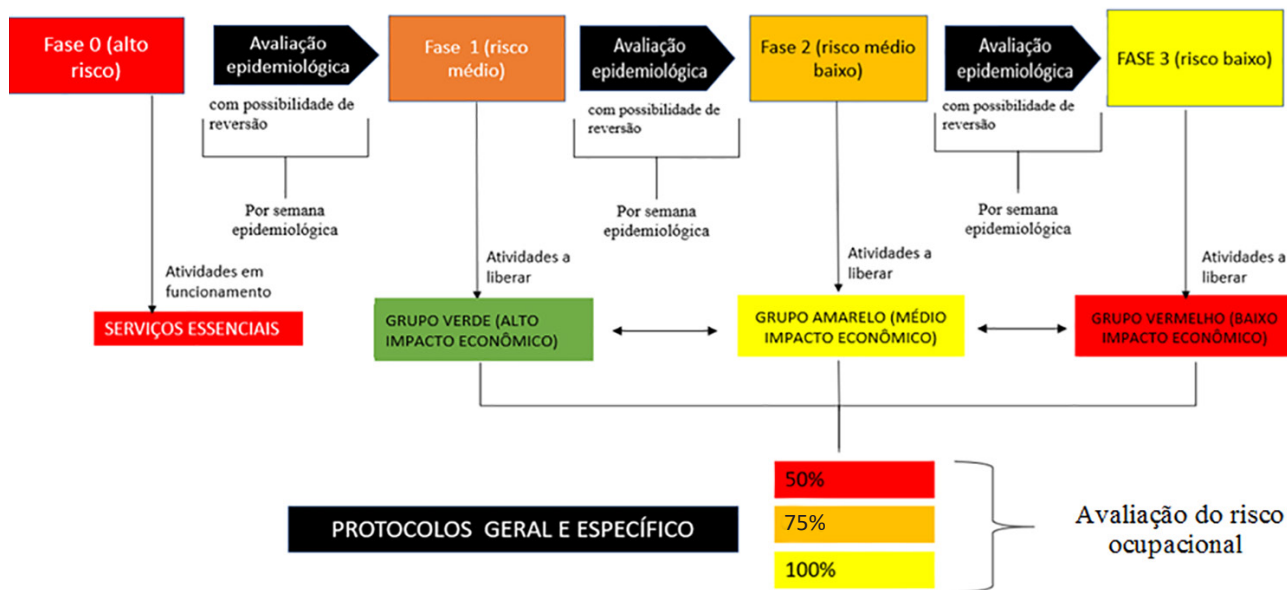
Fase 0 (alto risco)

Avaliação epidemiológica

com possibilidade de reversão

Por semana epidemiológica

Fase 1 (risco médio)

Avaliação epidemiológica

com possibilidade de reversão

Por semana epidemiológica

Fase 2 (risco médio baixo)

Avaliação epidemiológica

com possibilidade de reversão

Por semana epidemiológica

FASE 3 (risco baixo)

Atividades em funcionamento

SERVIÇOS ESSENCIAIS

Atividades a liberar

GRUPO VERDE (ALTO IMPACTO ECONÔMICO)

Atividades a liberar

GRUPO AMARELO (MÉDIO IMPACTO ECONÔMICO)

Atividades a liberar

GRUPO VERMELHO (BAIXO IMPACTO ECONÔMICO)

50%

75%

100%

Avaliação do risco ocupacional

PROTOCOLOS GERAL E ESPECÍFICO